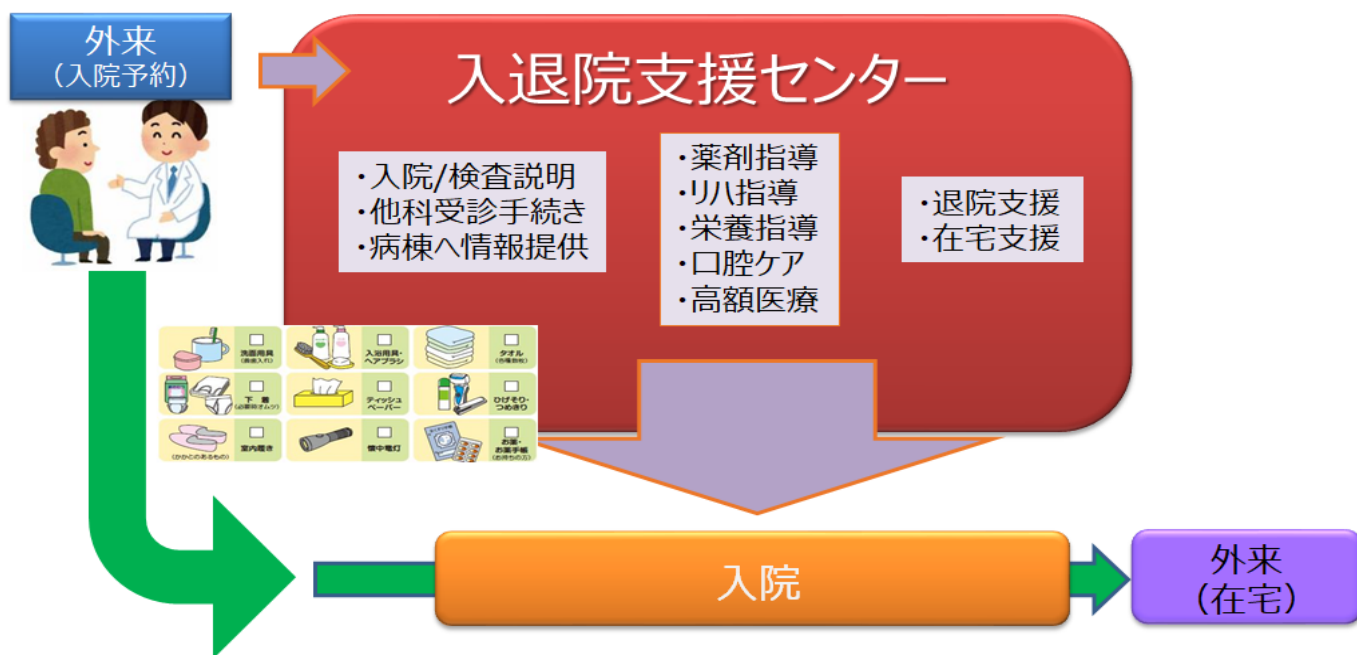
外来
(入院予約)

入退院支援センター

・入院/検査説明
・他科受診手続き
・病棟へ情報提供

・薬剤指導
・リハ指導
・栄養指導
・口腔ケア
・高額医療

・退院支援
・在宅支援

洗面用具
入浴用具・ヘアブラシ
タオル
下着
ティッシュペーパー
ひげそり・つめきり
室内履き
懐中電灯
お薬・お薬手帳

入院

外来
(在宅)